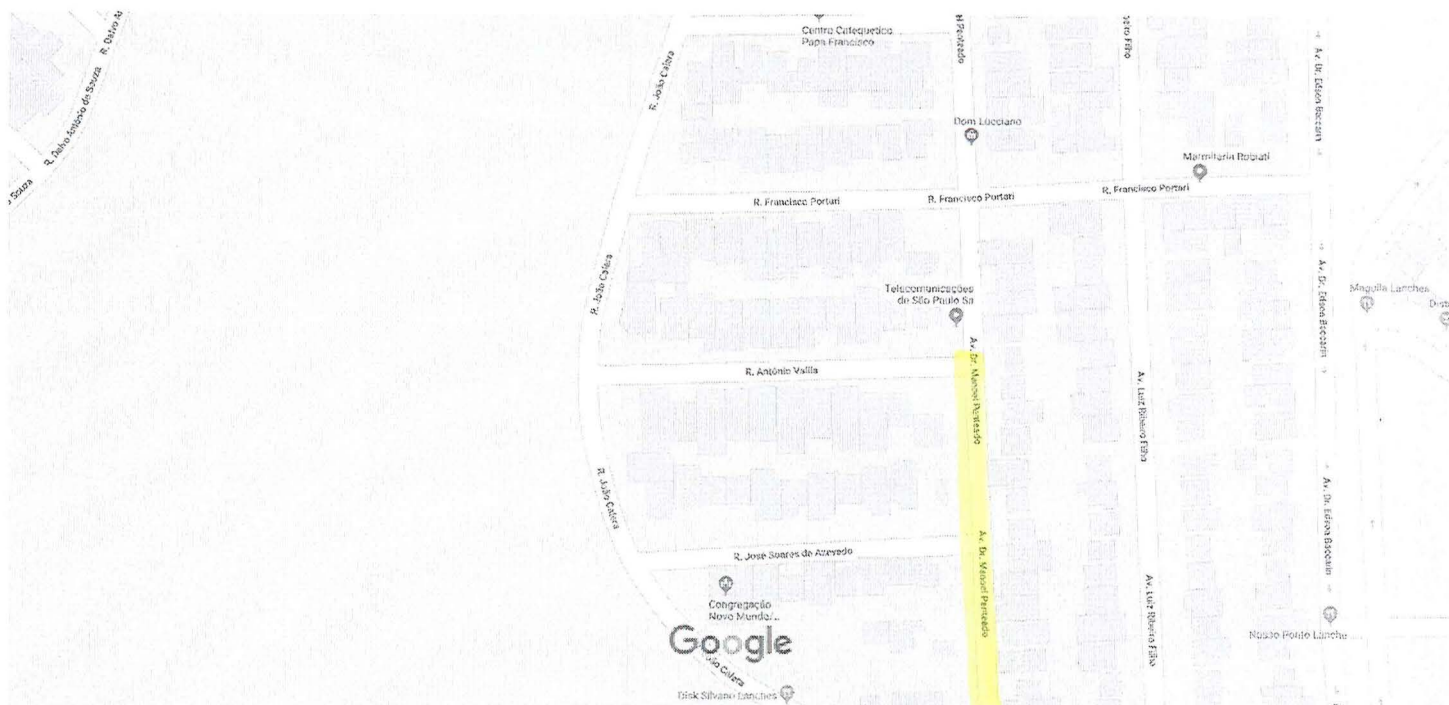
R. Delvo Antonio de Souza
R. Delvo A
o Souza
R. João Calera
Centro Catequético Papa Francisco
Penteado
Dom Lucciano
eiro Filho
Av. Dr. Edson Boccani
Marmitaria Robiati
R. Francisco Portari
R. Francisco Portari
R. Francisco Portari
R. João Calera
Telecomunicações de São Paulo Sa
Av. Dr. Manoel Penteado
R. Antônio Vailla
Av. Luiz Ribeiro Filho
Av. Dr. Edson Boccani
Maguila Lanches
Dist
R. João Calera
R. José Soares de Azevedo
Av. Dr. Manoel Penteado
Av. Luiz Ribeiro Filho
Av. Dr. Edson Boccani
Congregação Novo Mundo...
Google
João Calera
Disk Silvano Lanches
Nosso Ponto Lanche